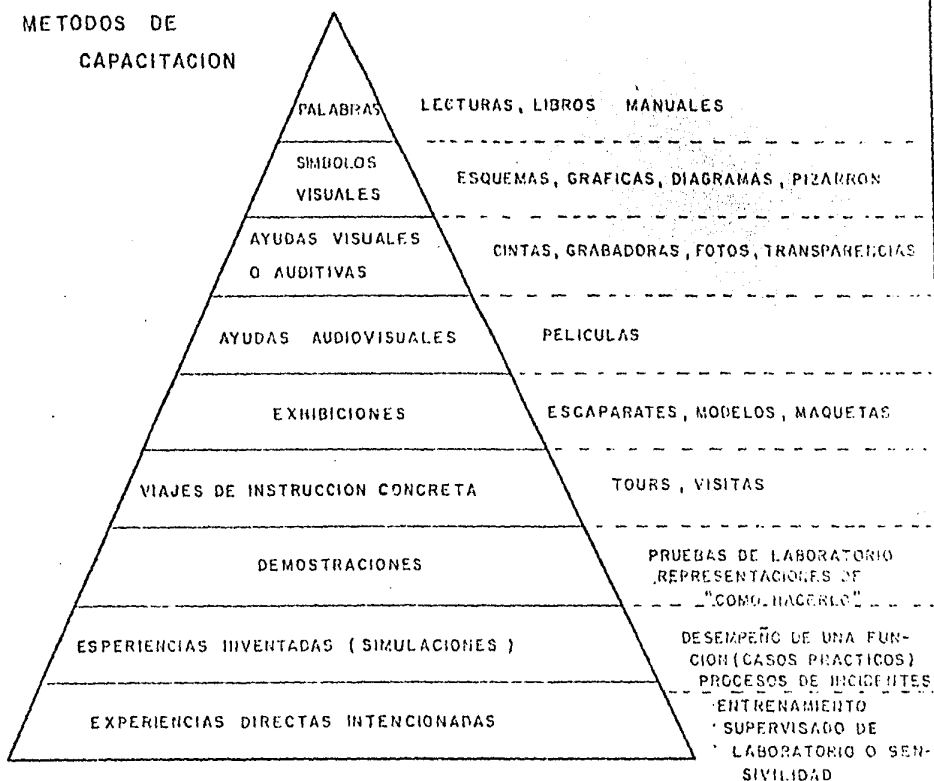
METODOS DE CAPACITACION

PALABRAS — LECTURAS, LIBROS MANUALES

SIMBOLOS VISUALES — ESQUEMAS, GRAFICAS, DIAGRAMAS, PIZARRON

AYUDAS VISUALES O AUDITIVAS — CINTAS, GRABADORAS, FOTOS, TRANSPARENCIAS

AYUDAS AUDIOVISUALES — PELICULAS

EXHIBICIONES — ESCAPARATES, MODELOS, MAQUETAS

VIAJES DE INSTRUCCION CONCRETA — TOURS, VISITAS

DEMOSTRACIONES — PRUEBAS DE LABORATORIO REPRESENTACIONES DE "COMO HACERLO"

ESPERIENCIAS INVENTADAS (SIMULACIONES) — DESEMPEÑO DE UNA FUNCION (CASOS PRACTICOS) PROCESOS DE INCIDENTES

EXPERIENCIAS DIRECTAS INTENCIONADAS — ENTRENAMIENTO SUPERVISADO DE LABORATORIO O SENSIVILIDAD